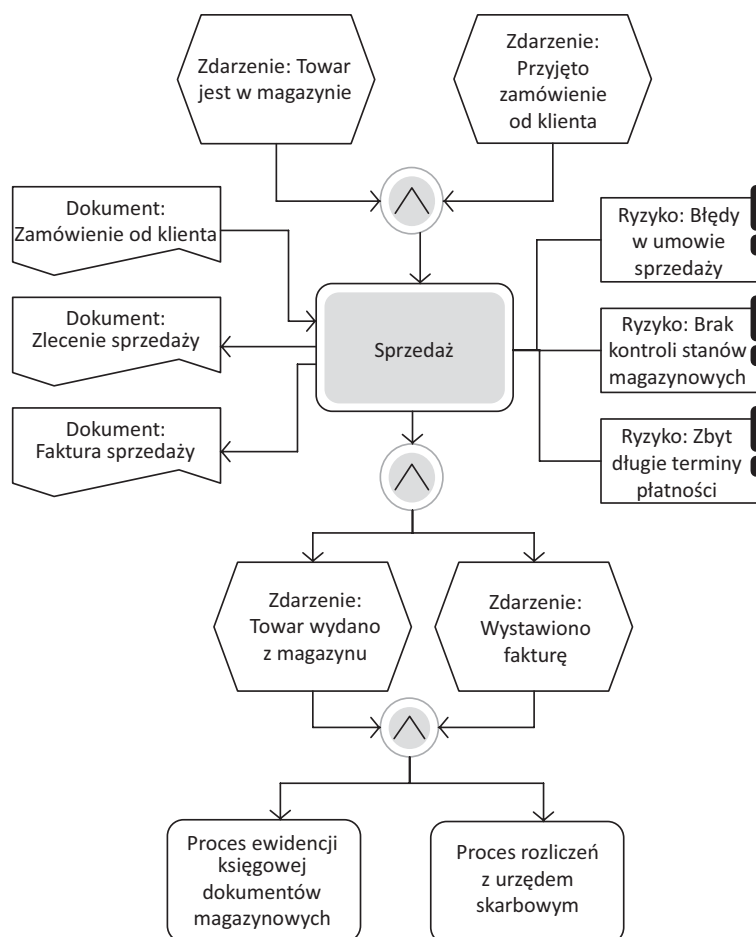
Zdarzenie: Towar jest w magazynie

Zdarzenie: Przyjęto zamówienie od klienta

Dokument: Zamówienie od klienta

Dokument: Zlecenie sprzedaży

Dokument: Faktura sprzedaży

Sprzedaż

Ryzyko: Błędy w umowie sprzedaży

Ryzyko: Brak kontroli stanów magazynowych

Ryzyko: Zbyt długie terminy płatności

Zdarzenie: Towar wydano z magazynu

Zdarzenie: Wystawiono fakturę

Proces ewidencji księgowej dokumentów magazynowych

Proces rozliczeń z urzędem skarbowym